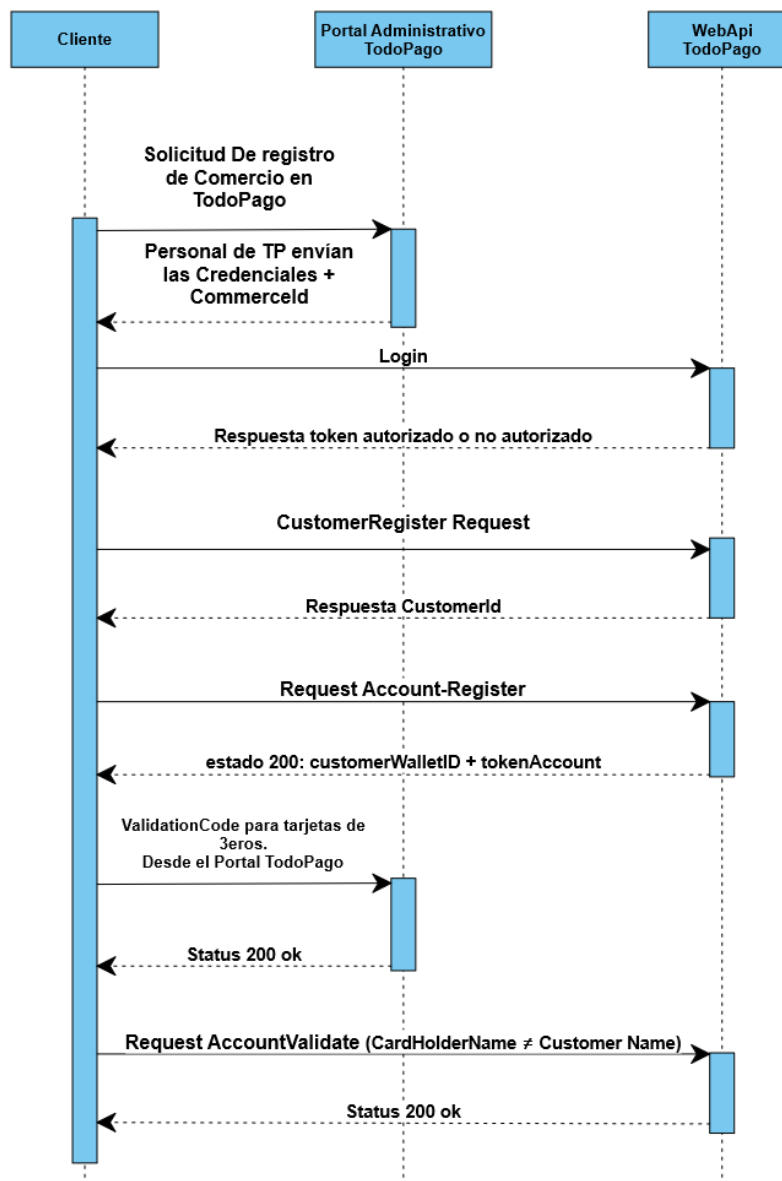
Cliente

Portal Administrativo TodoPago

WebApi TodoPago

Solicitud De registro de Comercio en TodoPago

Personal de TP envían las Credenciales + CommerceId

Login

Respuesta token autorizado o no autorizado

CustomerRegister Request

Respuesta CustomerId

Request Account-Register

estado 200: customerWalletID + tokenAccount

ValidationCode para tarjetas de 3eros.
Desde el Portal TodoPago

Status 200 ok

Request AccountValidate (CardHolderName ≠ Customer Name)

Status 200 ok